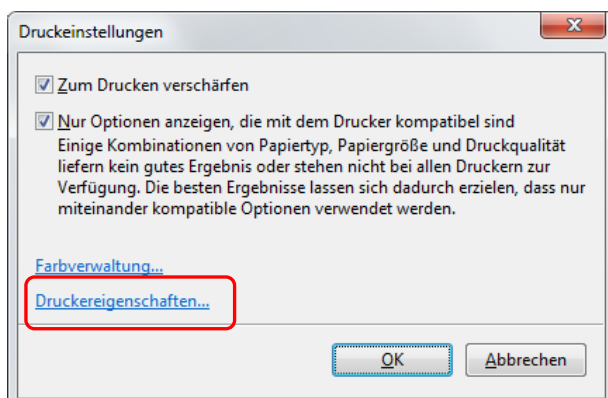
Druckeinstellungen

Zum Drucken verschärfen

Nur Optionen anzeigen, die mit dem Drucker kompatibel sind

Einige Kombinationen von Papiertyp, Papiergröße und Druckqualität liefern kein gutes Ergebnis oder stehen nicht bei allen Druckern zur Verfügung. Die besten Ergebnisse lassen sich dadurch erzielen, dass nur miteinander kompatible Optionen verwendet werden.

Farbverwaltung...

Druckereigenschaften...

OK

Abbrechen